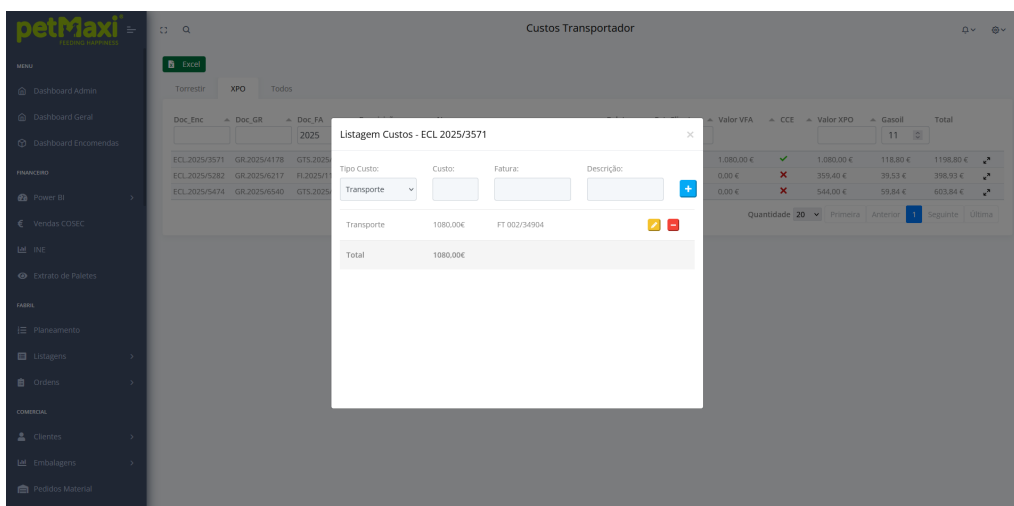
petMaxi
FEEDING HAPPINESS

MENU
Dashboard Admin
Dashboard Geral
Dashboard Encomendas
FINANCEIRO
Power BI
Vendas COSEC
INE
Extrato de Paletes
FABRIL
Planeamento
Listagens
Ordens
COMERCIAL
Clientes
Embalagens
Pedidos Material

Custos Transportador

Excel

Torrestir XPO Todos

| Doc_Enc | Doc_GR | Doc_FA | | Valor VFA | CCE | Valor XPO | Gasoil | Total |
|---|---|---|---|---|---|---|---|---|
| | | 2025 | | | | | 11 | |
| ECL.2025/3571 | GR.2025/4178 | GTS.2025/ | | 1.080,00 € | ✔ | 1.080,00 € | 118,80 € | 1198,80 € |
| ECL.2025/5282 | GR.2025/6217 | FI.2025/1 | | 0,00 € | ✖ | 359,40 € | 39,53 € | 398,93 € |
| ECL.2025/5474 | GR.2025/6540 | GTS.2025/ | | 0,00 € | ✖ | 544,00 € | 59,84 € | 603,84 € |

Quantidade 20 Primeira Anterior 1 Seguinte Última

Listagem Custos - ECL 2025/3571

Tipo Custo: Custo: Fatura: Descrição:
Transporte

| Transporte | 1080,00€ | FT 002/34904 |
|---|---|---|
| Total | 1080,00€ | |